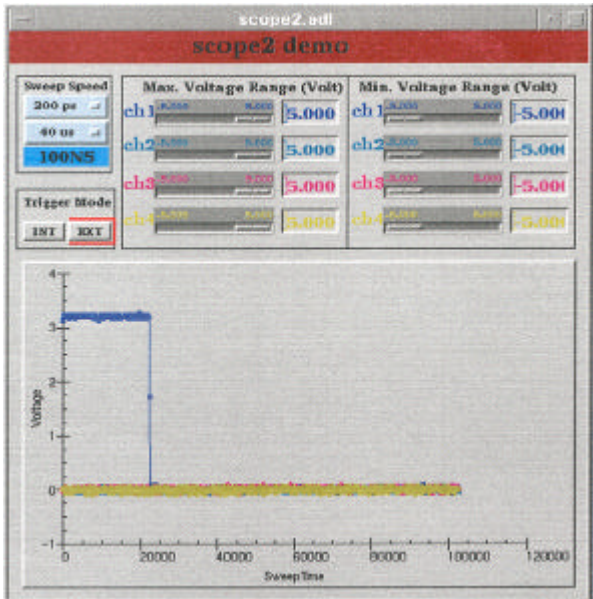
scope2.adl

scope2 demo

Sweep Speed
200 ps
40 us
100NS

Max. Voltage Range (Volt)
ch1 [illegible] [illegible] 5.000
ch2 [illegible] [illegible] 5.000
ch3 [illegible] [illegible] 5.000
ch4 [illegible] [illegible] 5.000

Min. Voltage Range (Volt)
ch1 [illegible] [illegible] -5.00
ch2 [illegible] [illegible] -5.00
ch3 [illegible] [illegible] -5.00
ch4 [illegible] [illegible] -5.00

Trigger Mode
INT EXT

4
3
2
1
0
-1
Voltage
0 20000 40000 60000 80000 100000 120000
SweepTime